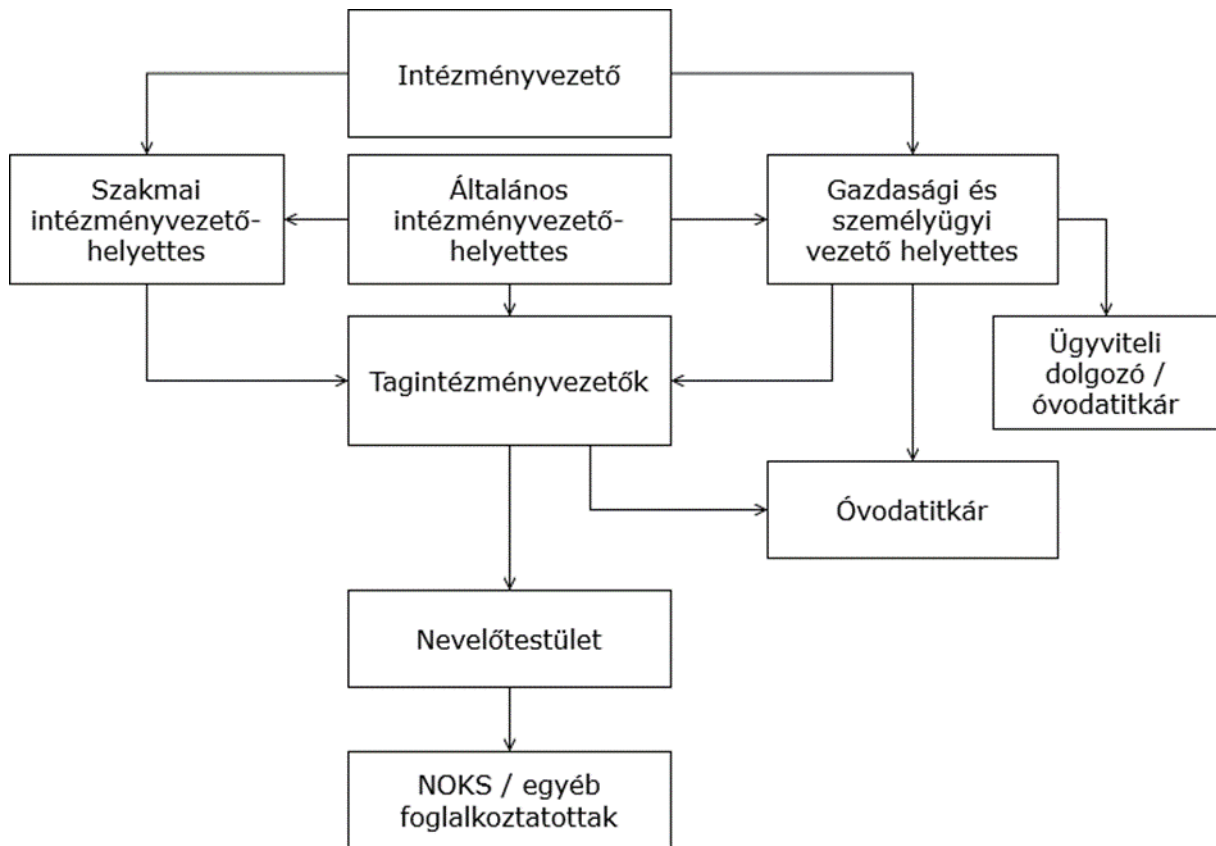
Intézményvezető

Szakmai intézményvezető-helyettes

Általános intézményvezető-helyettes

Gazdasági és személyügyi vezető helyettes

Ügyviteli dolgozó / óvodatitkár

Tagintézményvezetők

Óvodatitkár

Nevelőtestület

NOKS / egyéb foglalkoztatottak